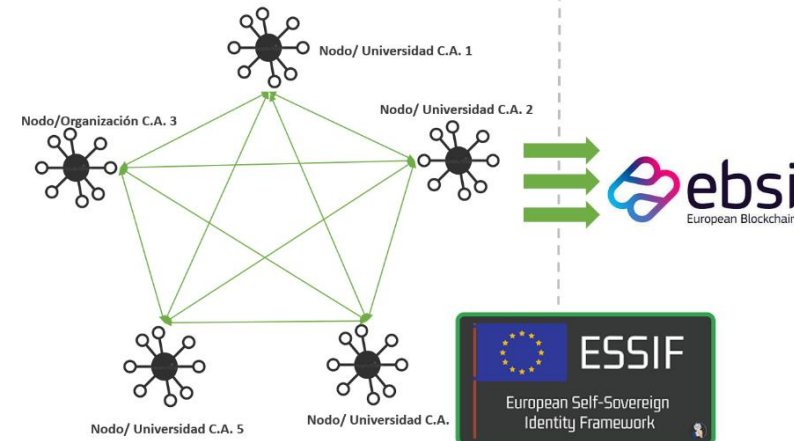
Nodo/ Universidad C.A. 1

Nodo/ Universidad C.A. 2

Nodo/Organización C.A. 3

Nodo/ Universidad C.A. 5

Nodo/ Universidad C.A.

ebsi
European Blockchain

ESSIF
European Self-Sovereign Identity Framework